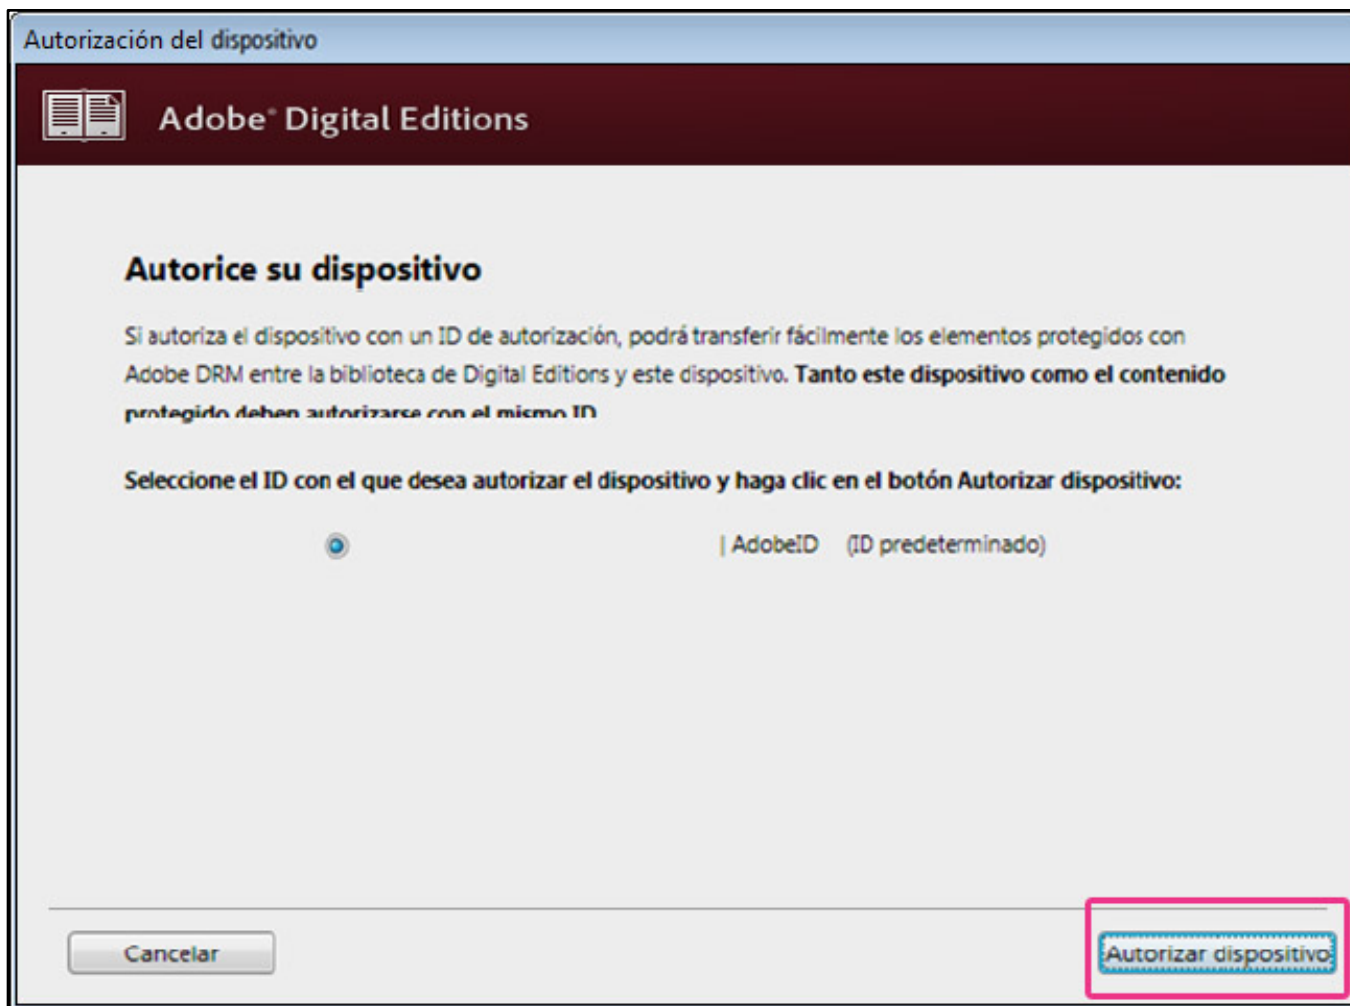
Autorización del dispositivo

Adobe® Digital Editions

Autorice su dispositivo

Si autoriza el dispositivo con un ID de autorización, podrá transferir fácilmente los elementos protegidos con Adobe DRM entre la biblioteca de Digital Editions y este dispositivo. Tanto este dispositivo como el contenido protegido deben autorizarse con el mismo ID.

Seleccione el ID con el que desea autorizar el dispositivo y haga clic en el botón Autorizar dispositivo:

| AdobeID (ID predeterminado)

Cancelar

Autorizar dispositivo